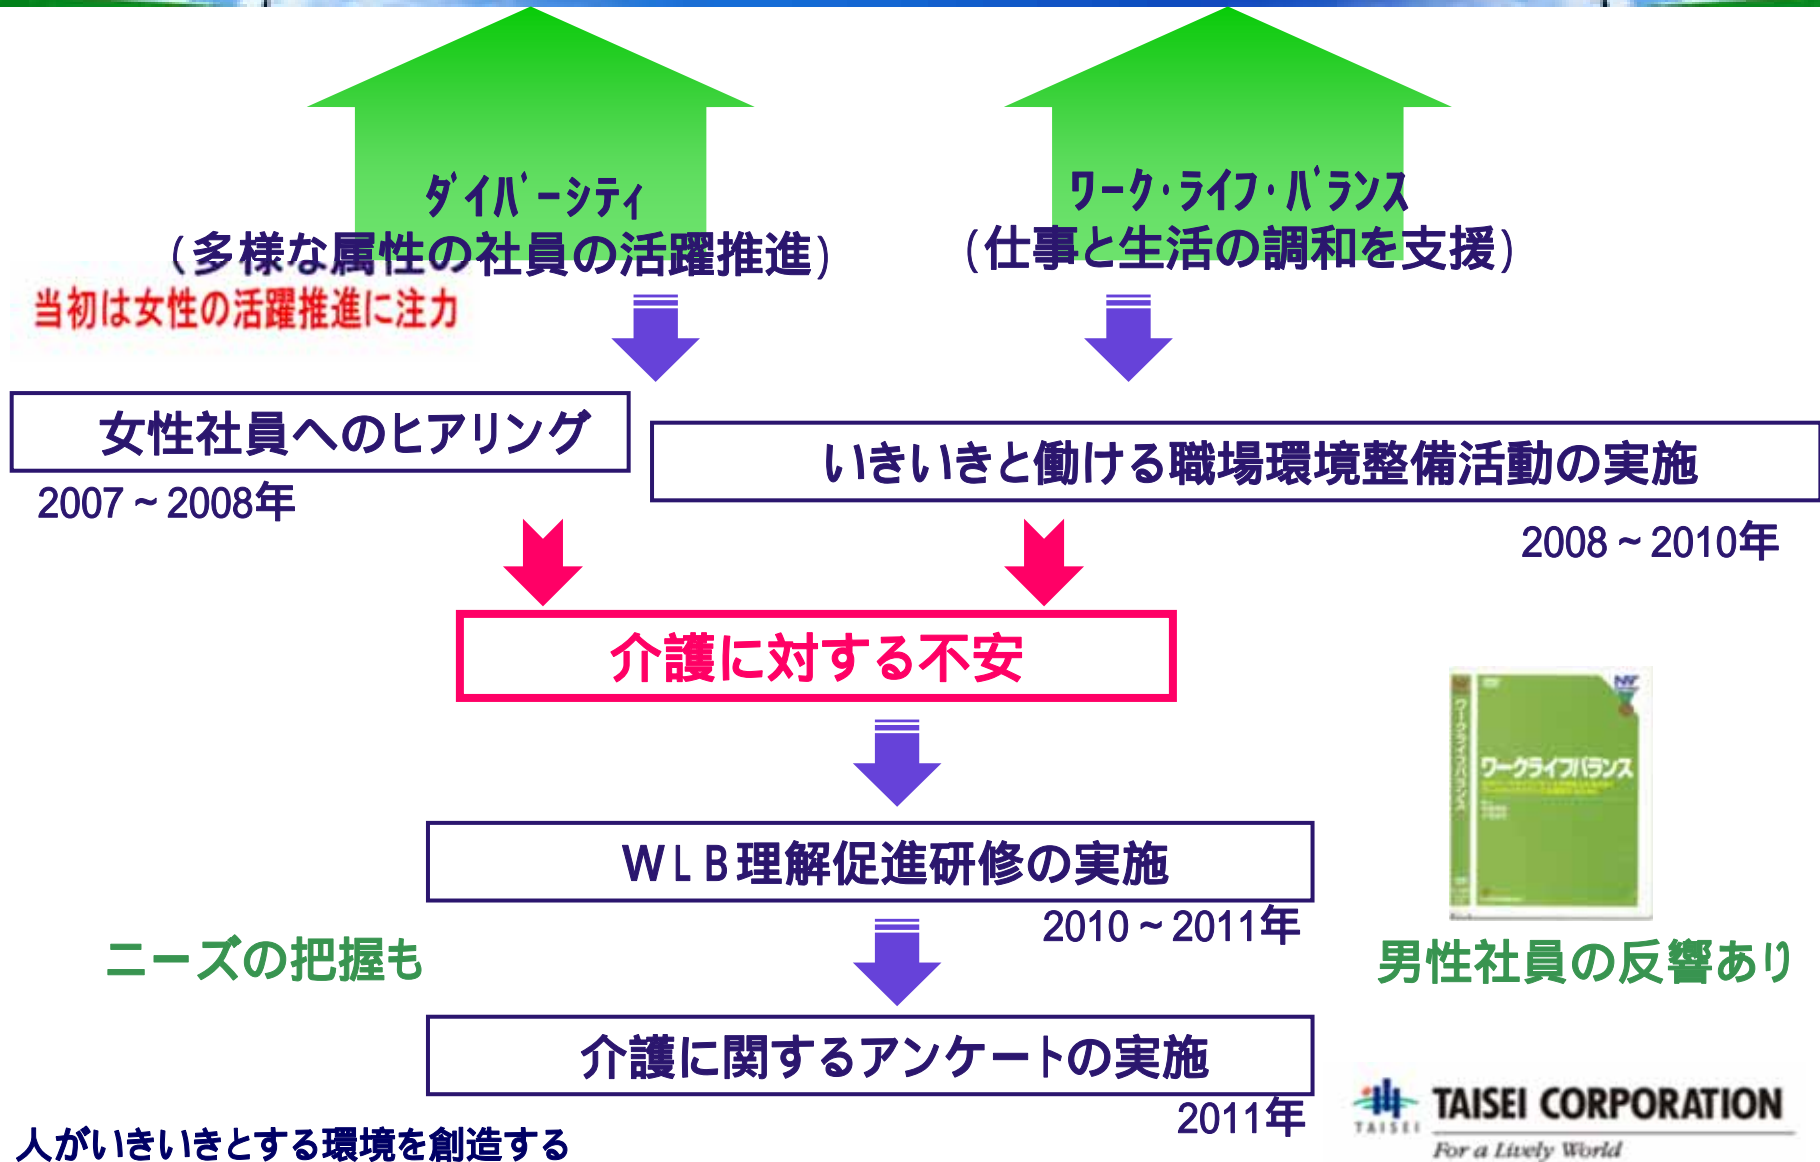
ﾀﾞｲﾊﾞｰｼﾃｨ
（多様な属性の社員の活躍推進）

ﾜｰｸ･ﾗｲﾌ･ﾊﾞﾗﾝｽ
（仕事と生活の調和を支援）

当初は女性の活躍推進に注力

女性社員へのヒアリング
2007～2008年

いきいきと働ける職場環境整備活動の実施
2008～2010年

介護に対する不安

ワークライフバランス

ＷＬＢ理解促進研修の実施
2010～2011年

ニーズの把握も

男性社員の反響あり

介護に関するアンケートの実施
2011年

TAISEI CORPORATION
TAISEI
For a Lively World

人がいきいきとする環境を創造する